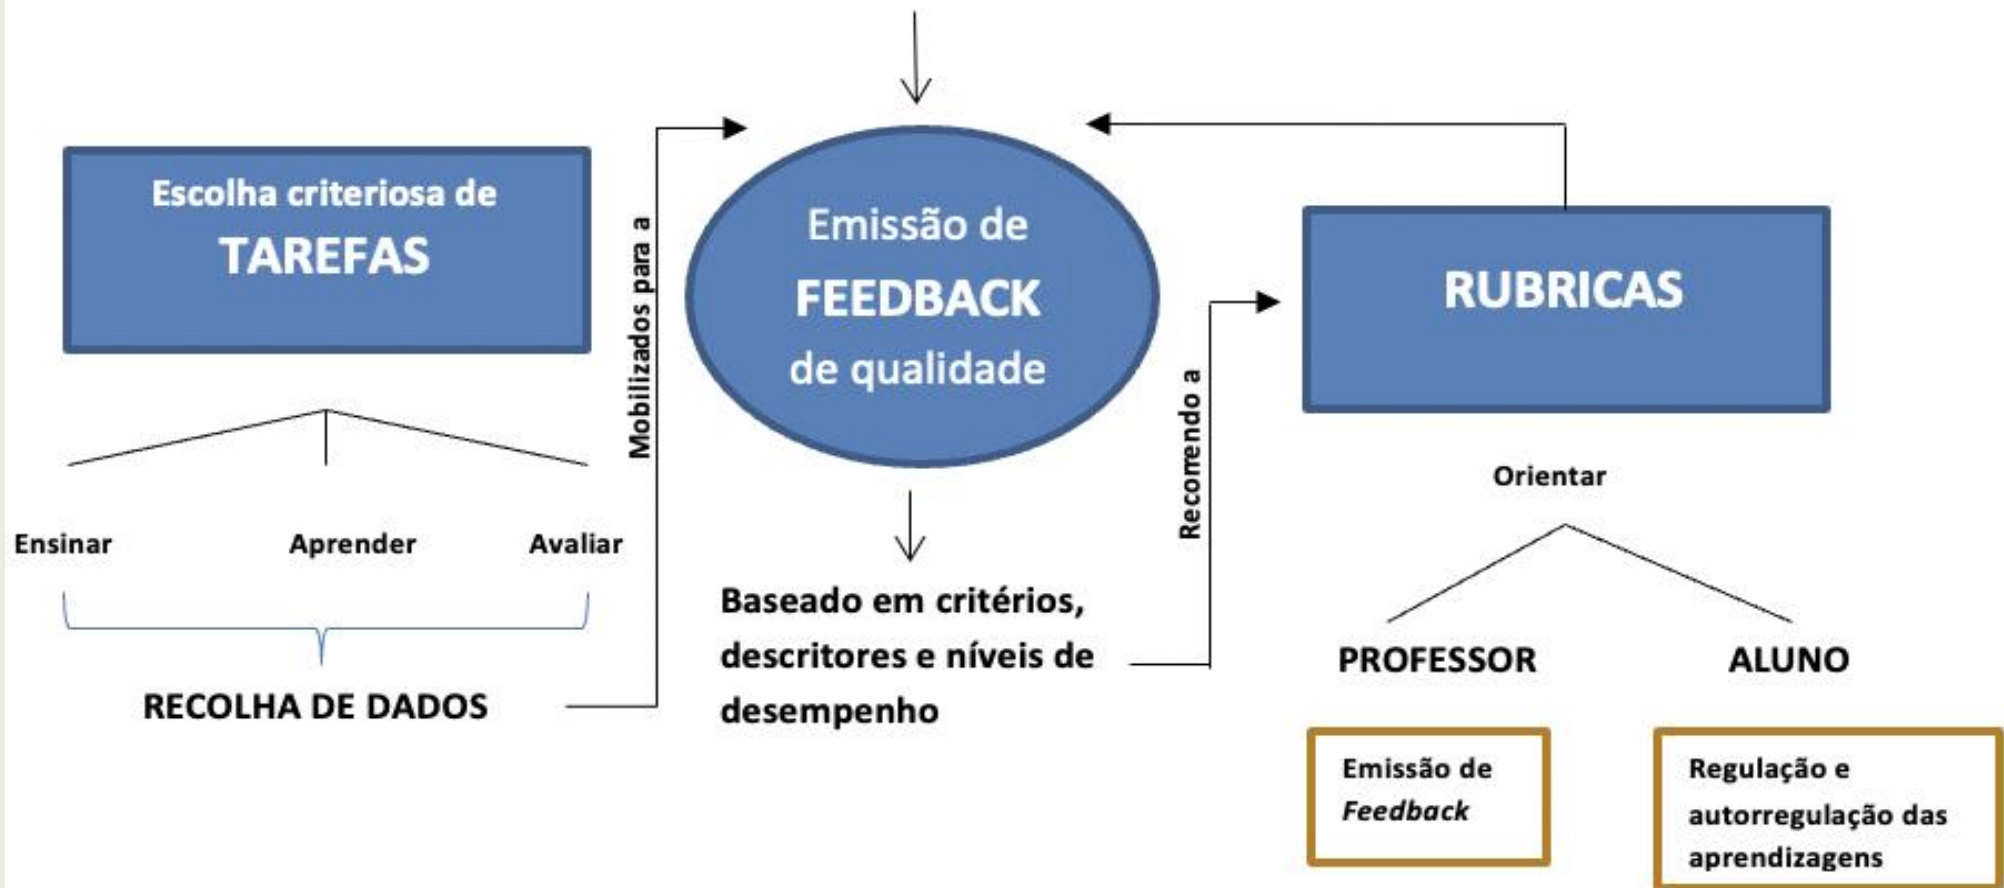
Escolha criteriosa de
TAREFAS

Ensinar

Aprender

Avaliar

RECOLHA DE DADOS

Mobilizados para a

Emissão de
FEEDBACK
de qualidade

Baseado em critérios, descritores e níveis de desempenho

Recorrendo a

RUBRICAS

Orientar

PROFESSOR

ALUNO

Emissão de *Feedback*

Regulação e autorregulação das aprendizagens